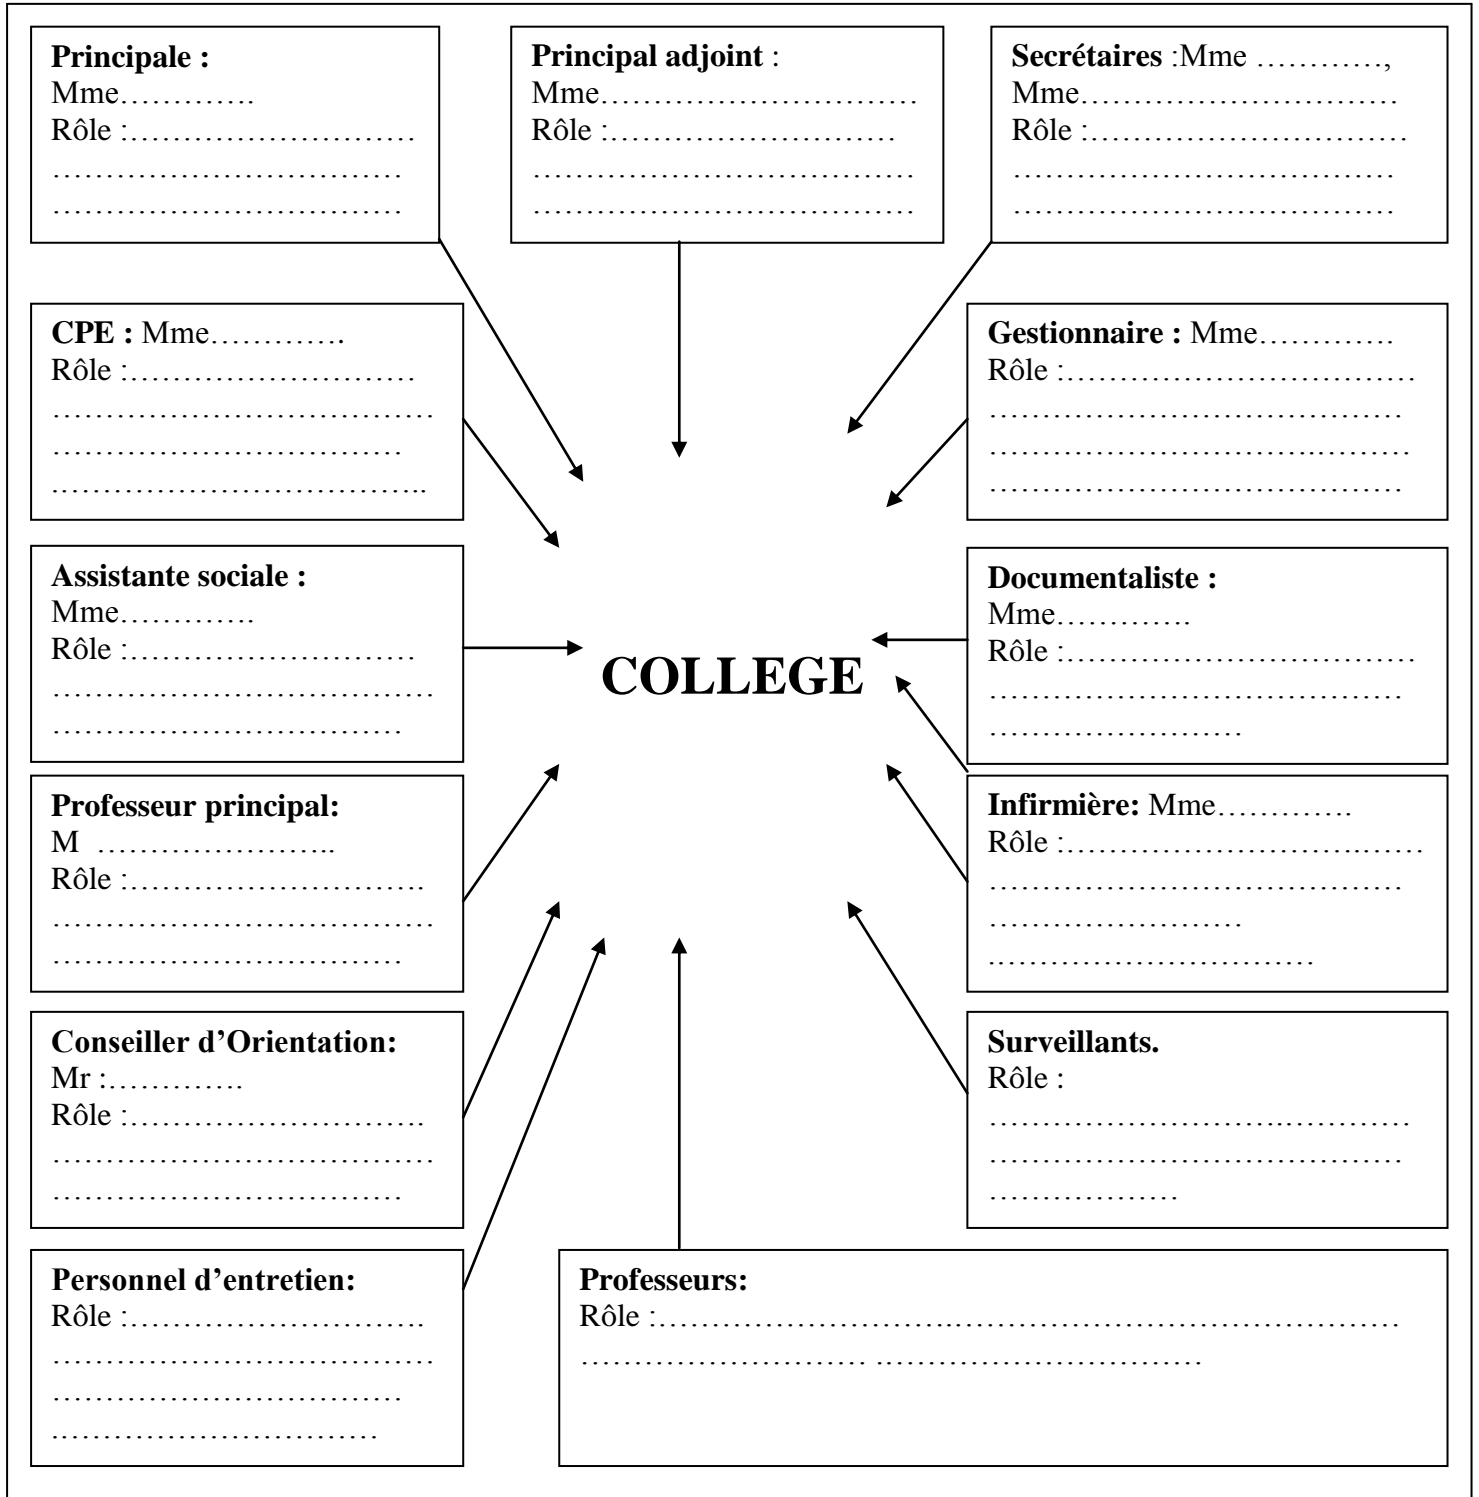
**Principale :**
Mme…………
Rôle :………………………
……………………………
……………………………

**Principal adjoint** :
Mme…………………………
Rôle :………………………
………………………………
………………………………

**Secrétaires** :Mme …………,
Mme…………………………
Rôle :…………………………
………………………………
………………………………

**CPE :** Mme…………
Rôle :………………………
………………………………
……………………………
………………………………..

**Gestionnaire :** Mme…………
Rôle :……………………………
………………………………
………………………………
………………………………

**Assistante sociale :**
Mme…………
Rôle :………………………
………………………………
……………………………

**COLLEGE**

**Documentaliste :**
Mme…………
Rôle :……………………………
………………………………
……………………

**Professeur principal:**
M …………………..
Rôle :………………………
………………………………
……………………………

**Infirmière:** Mme…………
Rôle :……………………………
………………………………
……………………
……………………………

**Conseiller d'Orientation:**
Mr :…………
Rôle :………………………
………………………………
……………………………

**Surveillants.**
Rôle :
………………………………
………………………………
……………

**Personnel d'entretien:**
Rôle :………………………
………………………………
……………………………
……………………………

**Professeurs:**
Rôle :……………………………………………………………
…………………… …………………………